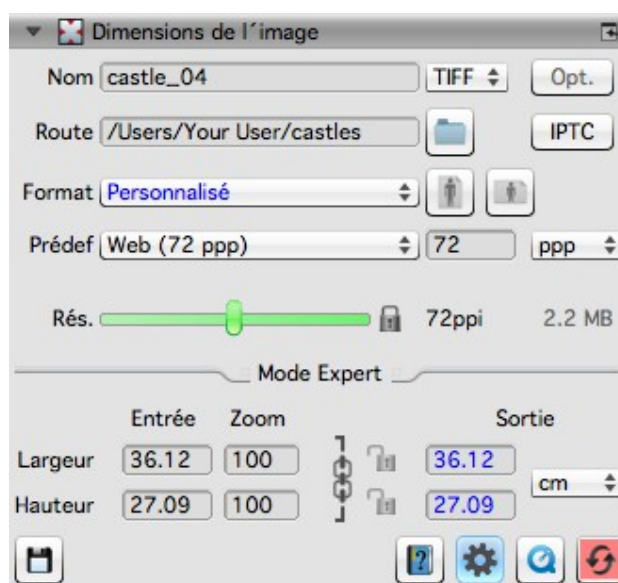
Dimensions de l´image

Nom castle_04 TIFF Opt.

Route /Users/Your User/castles IPTC

Format Personnalisé

Prédef Web (72 ppp) 72 ppp

Rés. 72ppi 2.2 MB

Mode Expert

Entrée Zoom Sortie

Largeur 36.12 100 36.12

Hauteur 27.09 100 27.09 cm